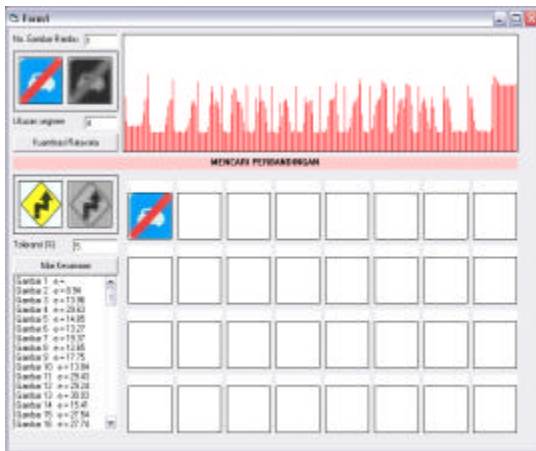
Form1

No. Gambar Rambu 3

Ukuran segmen 8

Kuantisasi Rata-rata

MENCARI PERBANDINGAN

Toleransi (%) 5

Nilai Kesamaan

Gambar 1 e=
Gambar 2 e=8.94
Gambar 3 e=13.96
Gambar 4 e=20.63
Gambar 5 e=14.85
Gambar 6 e=13.27
Gambar 7 e=15.37
Gambar 8 e=12.65
Gambar 9 e=17.75
Gambar 10 e=13.84
Gambar 11 e=29.43
Gambar 12 e=29.24
Gambar 13 e=20.83
Gambar 14 e=15.41
Gambar 15 e=27.84
Gambar 16 e=27.74